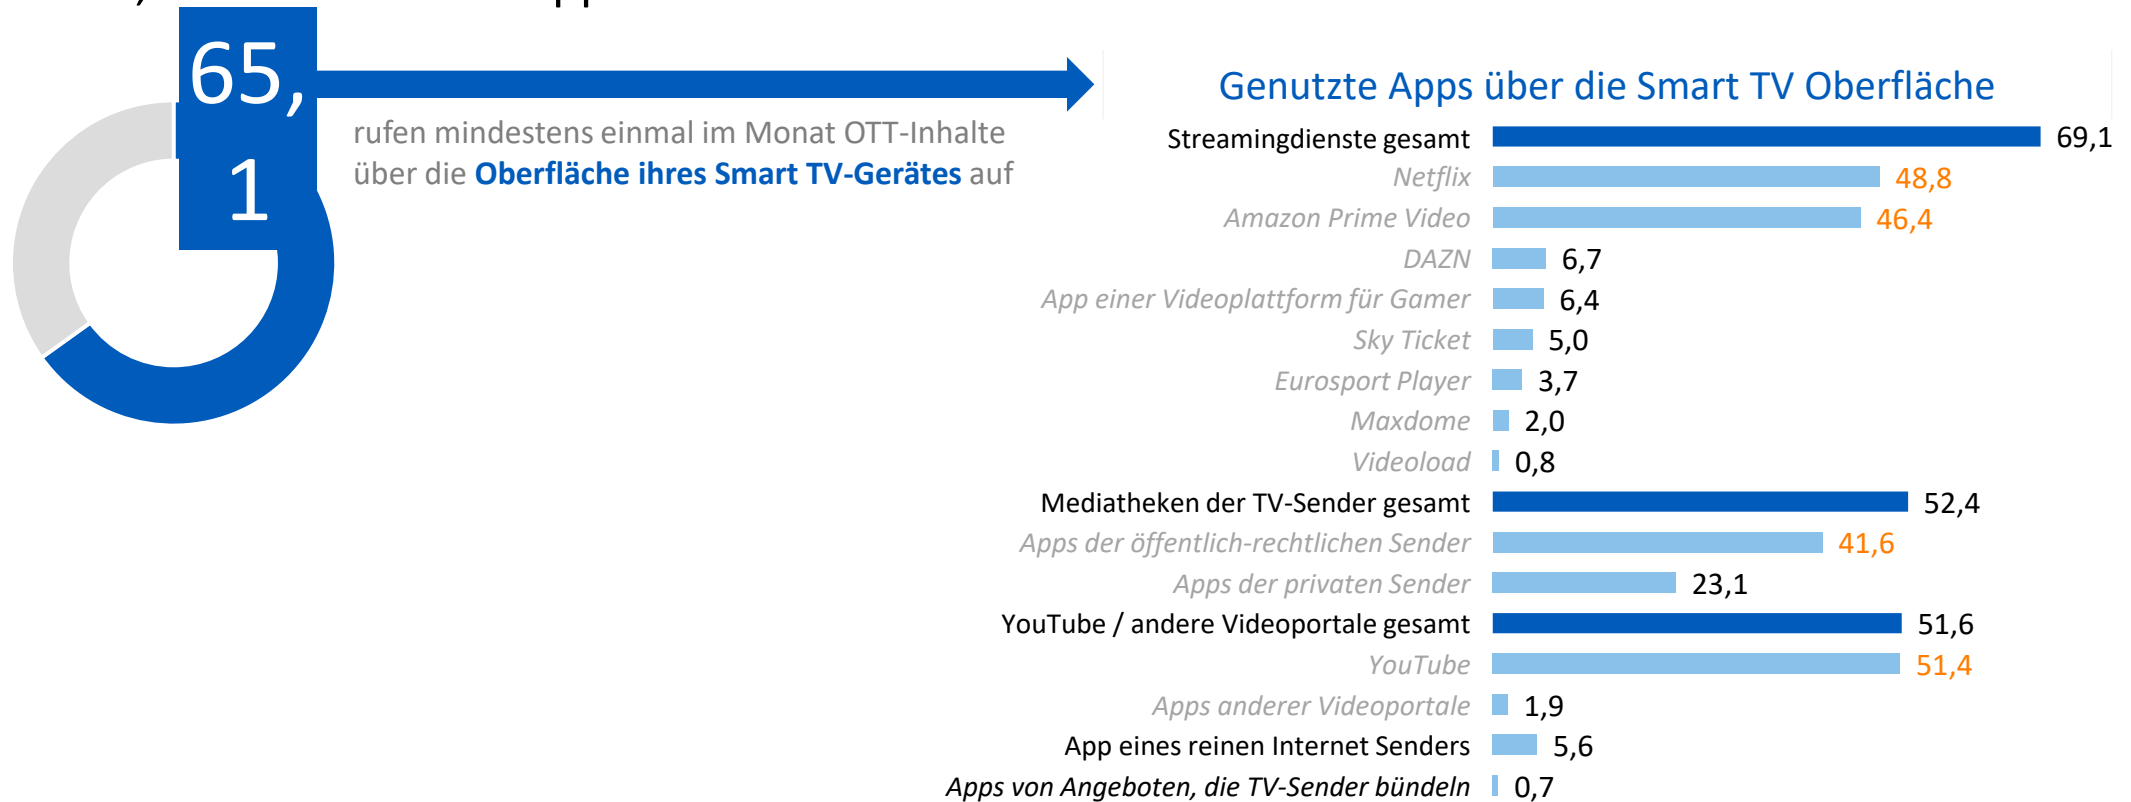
65,
1

rufen mindestens einmal im Monat OTT-Inhalte über die **Oberfläche ihres Smart TV-Gerätes** auf

Genutzte Apps über die Smart TV Oberfläche

Streamingdienste gesamt 69,1
Netflix 48,8
Amazon Prime Video 46,4
DAZN 6,7
App einer Videoplattform für Gamer 6,4
Sky Ticket 5,0
Eurosport Player 3,7
Maxdome 2,0
Videoload 0,8
Mediatheken der TV-Sender gesamt 52,4
Apps der öffentlich-rechtlichen Sender 41,6
Apps der privaten Sender 23,1
YouTube / andere Videoportale gesamt 51,6
YouTube 51,4
Apps anderer Videoportale 1,9
App eines reinen Internet Senders 5,6
Apps von Angeboten, die TV-Sender bündeln 0,7